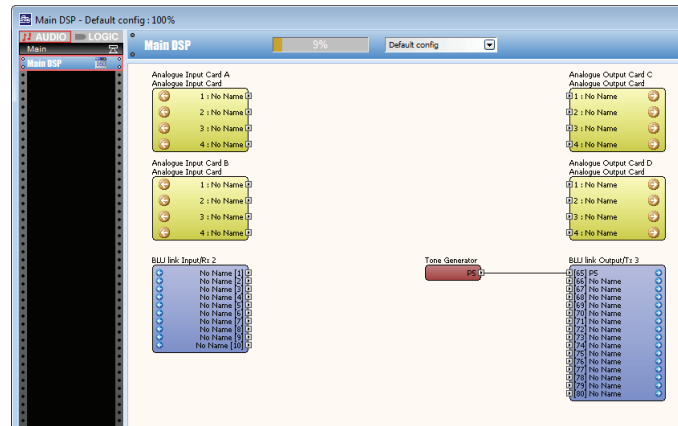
Main DSP - Default config : 100%

AUDIO LOGIC
Main
Main DSP

Main DSP
9%
Default config

Analogue Input Card A
Analogue Input Card
1 : No Name
2 : No Name
3 : No Name
4 : No Name

Analogue Input Card B
Analogue Input Card
1 : No Name
2 : No Name
3 : No Name
4 : No Name

BLU link Input/Rx 2
No Name 1
No Name 2
No Name 3
No Name 4
No Name 5
No Name 6
No Name 7
No Name 8
No Name 9
No Name 10

Tone Generator
P5

Analogue Output Card C
Analogue Output Card
1 : No Name
2 : No Name
3 : No Name
4 : No Name

Analogue Output Card D
Analogue Output Card
1 : No Name
2 : No Name
3 : No Name
4 : No Name

BLU link Output/Tx 3
65 P5
66 No Name
67 No Name
68 No Name
69 No Name
70 No Name
71 No Name
72 No Name
73 No Name
74 No Name
75 No Name
76 No Name
77 No Name
78 No Name
79 No Name
80 No Name